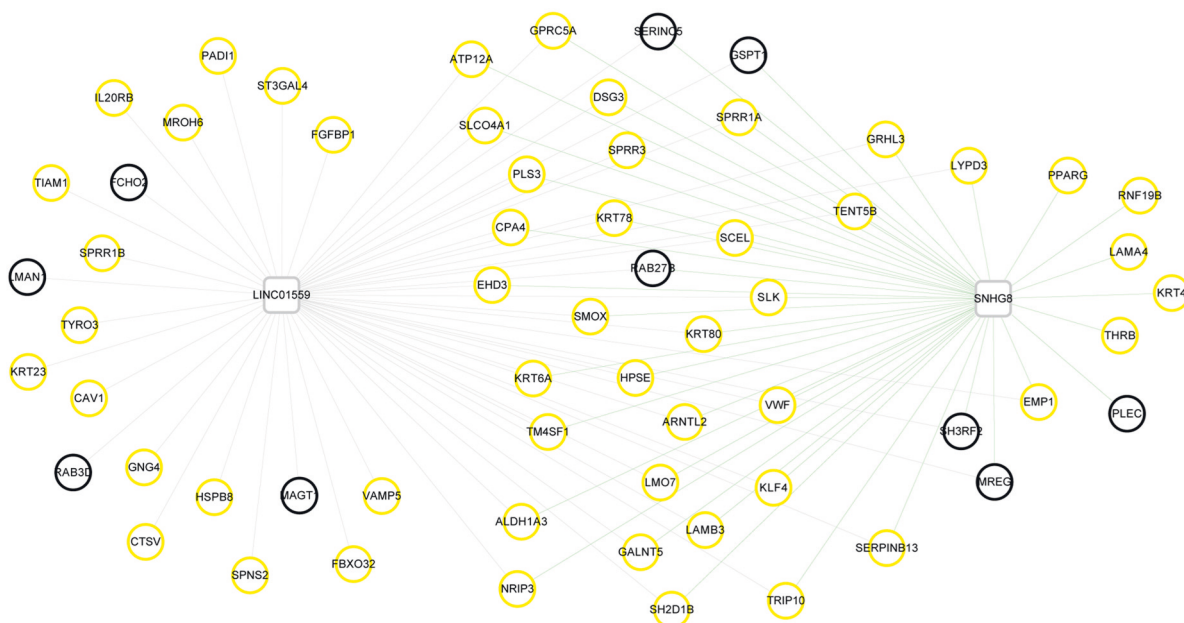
PADI1
IL20RB
ST3GAL4
MROH6
FGFBP1
TIAM1
FCHO2
SPRR1B
LMAN1
LINC01559
TYRO3
KRT23
CAV1
RAB3D
GNG4
HSPB8
MAGT1
VAMP5
CTSV
SPNS2
FBXO32
GPRC5A
SERINC5
GSPT1
ATP12A
DSG3
SPRR1A
SLCO4A1
SPRR3
GRHL3
PLS3
LYPD3
PPARG
RNF19B
TENT5B
CPA4
KRT78
SCEL
LAMA4
RAB27B
EHD3
SLK
SNHG8
KRT4
SMOX
KRT80
THRB
KRT6A
HPSE
EMP1
VWF
PLEC
TM4SF1
ARNTL2
SH3RF2
LMO7
KLF4
MREG
ALDH1A3
LAMB3
GALNT5
SERPINB13
NRIP3
SH2D1B
TRIP10